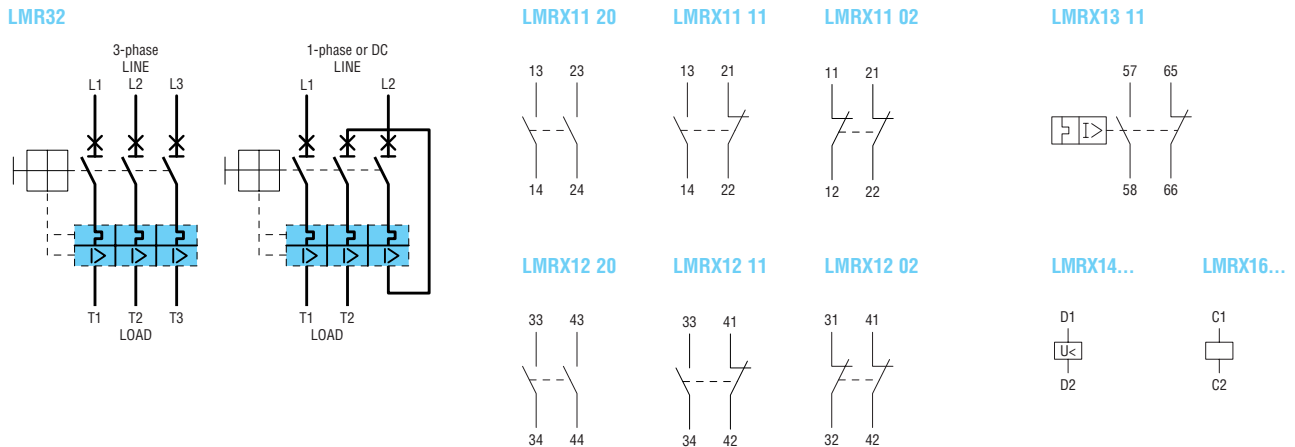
LMR32

3-phase
LINE
L1 L2 L3

T1 T2 T3
LOAD

1-phase or DC
LINE
L1 L2

T1 T2
LOAD

LMRX11 20
13 23
14 24

LMRX11 11
13 21
14 22

LMRX11 02
11 21
12 22

LMRX13 11
57 65
58 66

LMRX12 20
33 43
34 44

LMRX12 11
33 41
34 42

LMRX12 02
31 41
32 42

LMRX14...
D1
U<
D2

LMRX16...
C1
C2